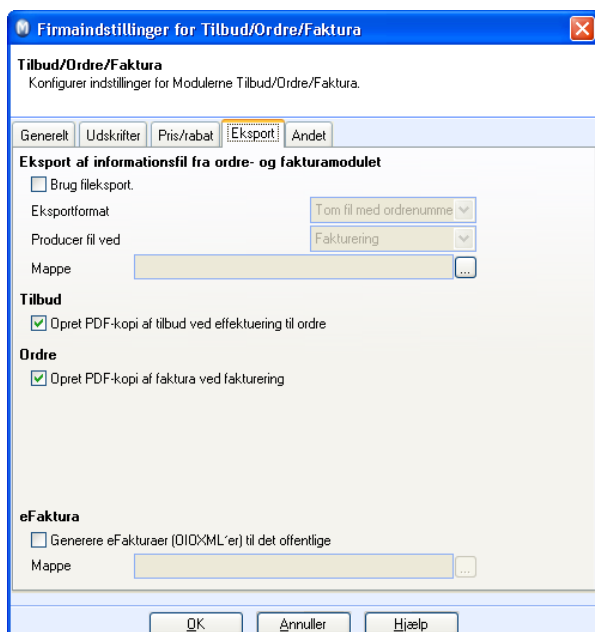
Firmaindstillinger for Tilbud/Ordre/Faktura

Tilbud/Ordre/Faktura
Konfigurer indstillinger for Modulerne Tilbud/Ordre/Faktura.

Generelt | Udskrifter | Pris/rabat | Eksport | Andet

Eksport af informationsfil fra ordre- og fakturamodulet
Brug fileksport.
Eksportformat Tom fil med ordrenumme
Producer fil ved Fakturering
Mappe ...

Tilbud
Opret PDF-kopi af tilbud ved effektuering til ordre

Ordre
Opret PDF-kopi af faktura ved fakturering

eFaktura
Generere eFakturaer (OIOXML´er) til det offentlige
Mappe ...

OK Annuller Hjælp